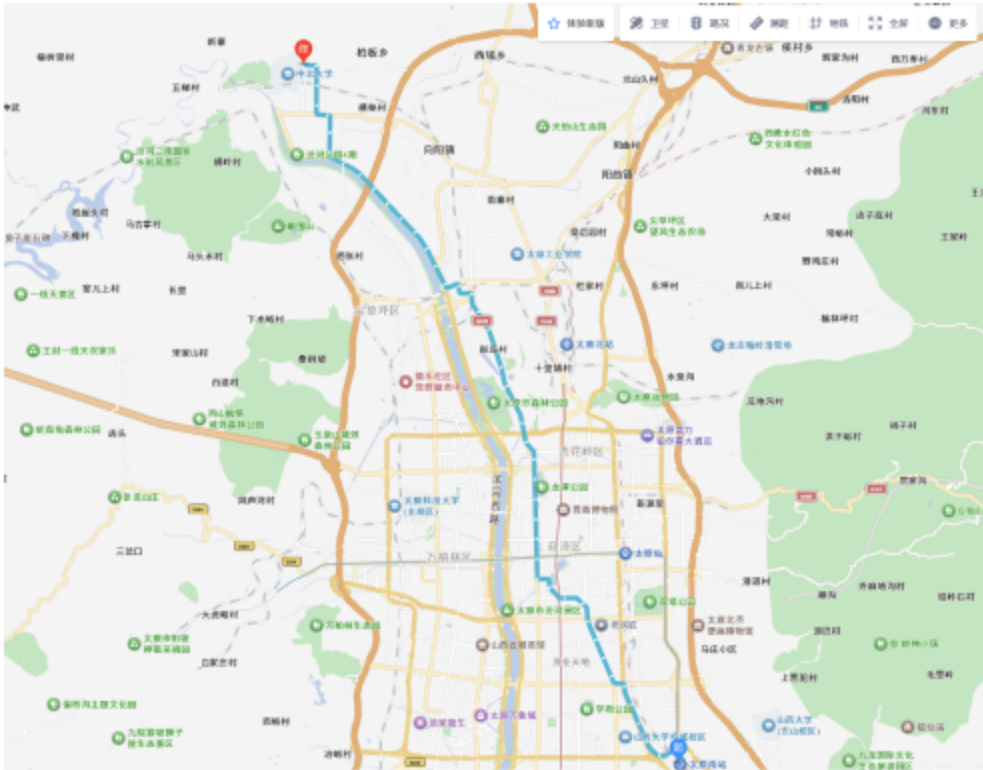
体验新版 卫星 路况 测距 地铁 全屏 更多

柏板乡
西墕乡
中北大学
阳曲镇
太原工业学院
尖草坪区
太原北站
十里铺村
太原市森林公园
杏花岭区
迎泽公园
山西博物院
万柏林区
迎泽区
太原站
太原市迎泽园
晋源区
山西大学
太原南站
汾河二库国家水利风景区
柏崖头村
马头水村
一线天景区
王封一线天农家乐
西山旅游森林公园
崛山
太原植物园
太原科技大学
万柏林公园
山西省图书馆
太原方特
晋阳湖
双塔公园
太原北站
太原市人民政府
赛罕村
冶峪村
九院沙河国家森林公园